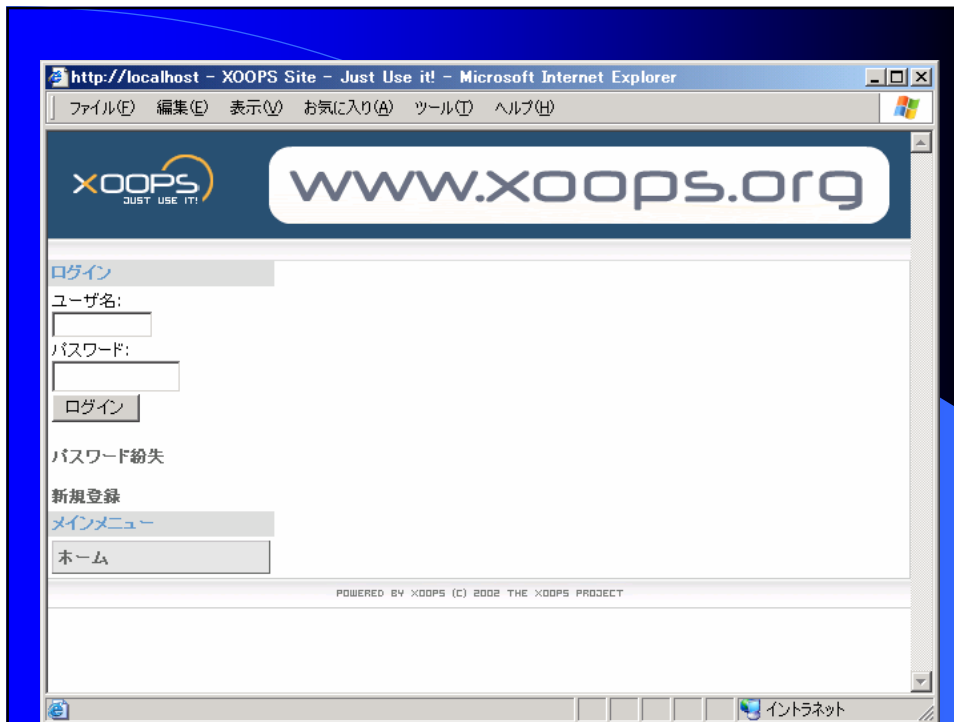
http://localhost - XOOPS Site - Just Use it! - Microsoft Internet Explorer

ファイル(F) 編集(E) 表示(V) お気に入り(A) ツール(T) ヘルプ(H)

XOOPS JUST USE IT!

www.xoops.org

ログイン

ユーザ名:

パスワード:

ログイン

パスワード紛失

新規登録

メインメニュー

ホーム

POWERED BY XOOPS (C) 2002 THE XOOPS PROJECT

イントラネット